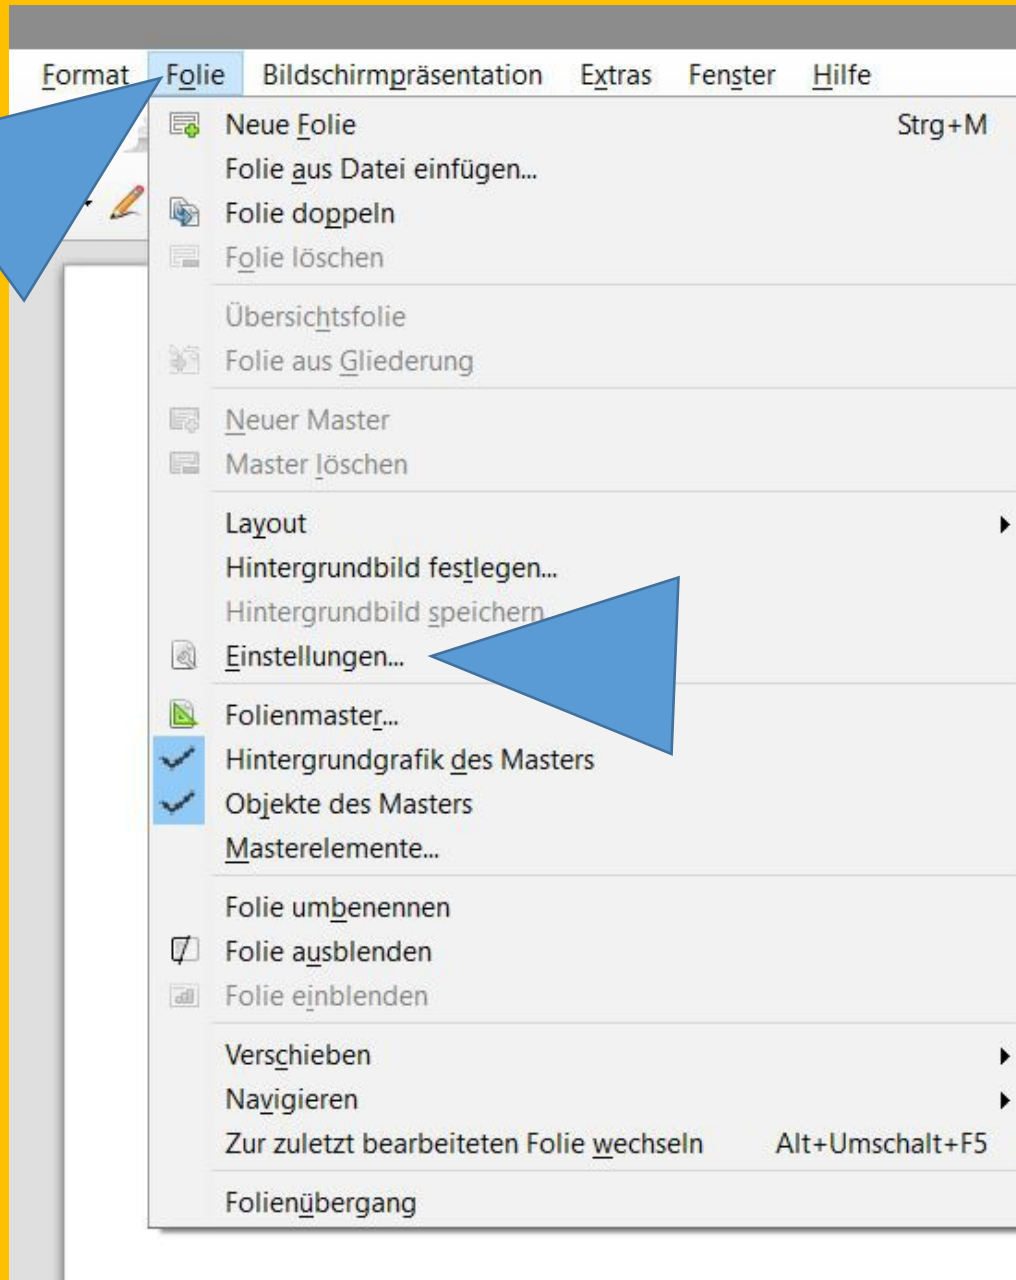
Format Folie Bildschirmpräsentation Extras Fenster Hilfe

Neue Folie Strg+M
Folie aus Datei einfügen...
Folie doppeln
Folie löschen

Übersichtsfolie
Folie aus Gliederung

Neuer Master
Master löschen

Layout
Hintergrundbild festlegen...
Hintergrundbild speichern
Einstellungen...

Folienmaster...
Hintergrundgrafik des Masters
Objekte des Masters
Masterelemente...

Folie umbenennen
Folie ausblenden
Folie einblenden

Verschieben
Navigieren
Zur zuletzt bearbeiteten Folie wechseln Alt+Umschalt+F5

Folienübergang